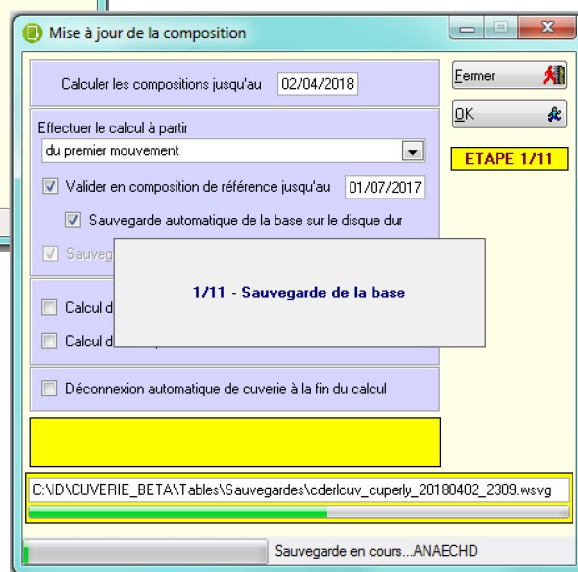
Mise à jour de la composition

Calculer les compositions jusqu'au 02/04/2018

Fermer

OK

ETAPE 1/11

Effectuer le calcul à partir

du premier mouvement

Valider en composition de référence jusqu'au 01/07/2017

Sauvegarde automatique de la base sur le disque dur

Sauveg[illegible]

1/11 - Sauvegarde de la base

Calcul d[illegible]

Calcul d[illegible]

Déconnexion automatique de cuverie à la fin du calcul

C:\D\CUVERIE_BETA\Tables\Sauvegardes\cderlcuv_cuperly_20180402_2309.wsvg

Sauvegarde en cours...ANAECHD